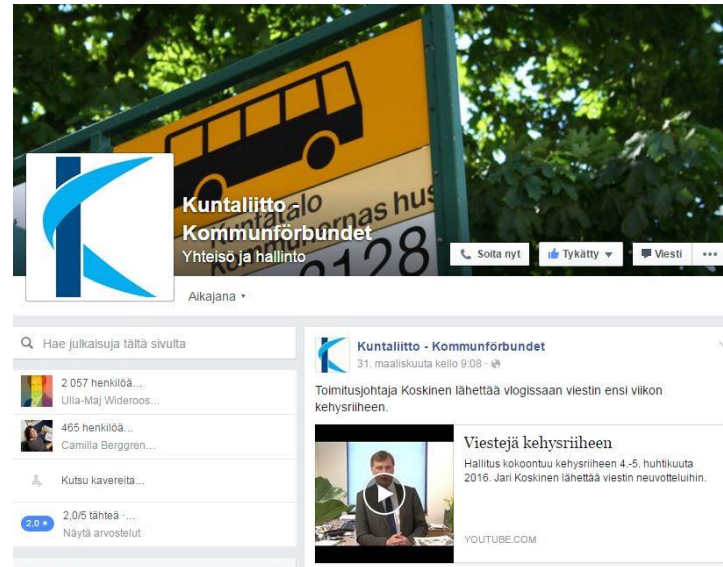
Kuntatalo
Kommunernas hus
2128

Kuntaliitto - Kommunförbundet
Yhteisö ja hallinto

Soita nyt
Tykätty
Viesti
•••

Aikajana

Hae julkaisuja tältä sivulta

2 057 henkilöä...
Ulla-Maj Wideroos...

465 henkilöä...
Camilla Berggren...

Kutsu kavereita...

2,0
2,0/5 tähteä · ...
Näytä arvostelut

Kuntaliitto - Kommunförbundet
31. maaliskuuta kello 9:08 ·

Toimitusjohtaja Koskinen lähettää vlogissaan viestin ensi viikon kehysriiheen.

Viestejä kehysriiheen
Hallitus kokoontuu kehysriiheen 4.-5. huhtikuuta 2016. Jari Koskinen lähettää viestin neuvotteluihin.

YOUTUBE.COM